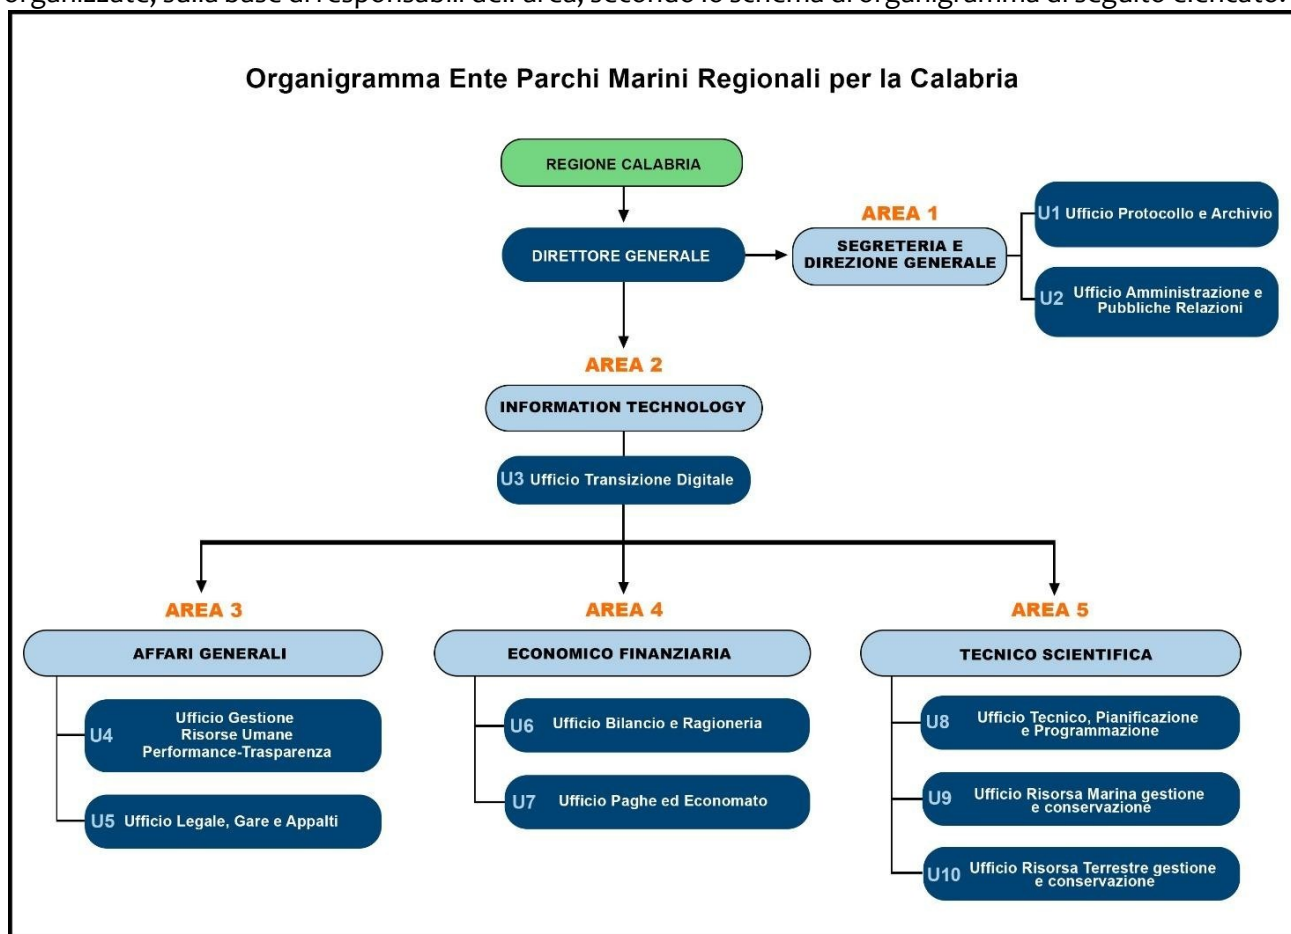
organizzate, sulla base di responsabili dell'area, secondo lo schema di organigramma di seguito elencato.

Organigramma Ente Parchi Marini Regionali per la Calabria

REGIONE CALABRIA

DIRETTORE GENERALE

AREA 1
SEGRETERIA E DIREZIONE GENERALE

U1 Ufficio Protocollo e Archivio

U2 Ufficio Amministrazione e Pubbliche Relazioni

AREA 2
INFORMATION TECHNOLOGY

U3 Ufficio Transizione Digitale

AREA 3
AFFARI GENERALI

U4 Ufficio Gestione Risorse Umane Performance-Trasparenza

U5 Ufficio Legale, Gare e Appalti

AREA 4
ECONOMICO FINANZIARIA

U6 Ufficio Bilancio e Ragioneria

U7 Ufficio Paghe ed Economato

AREA 5
TECNICO SCIENTIFICA

U8 Ufficio Tecnico, Pianificazione e Programmazione

U9 Ufficio Risorsa Marina gestione e conservazione

U10 Ufficio Risorsa Terrestre gestione e conservazione